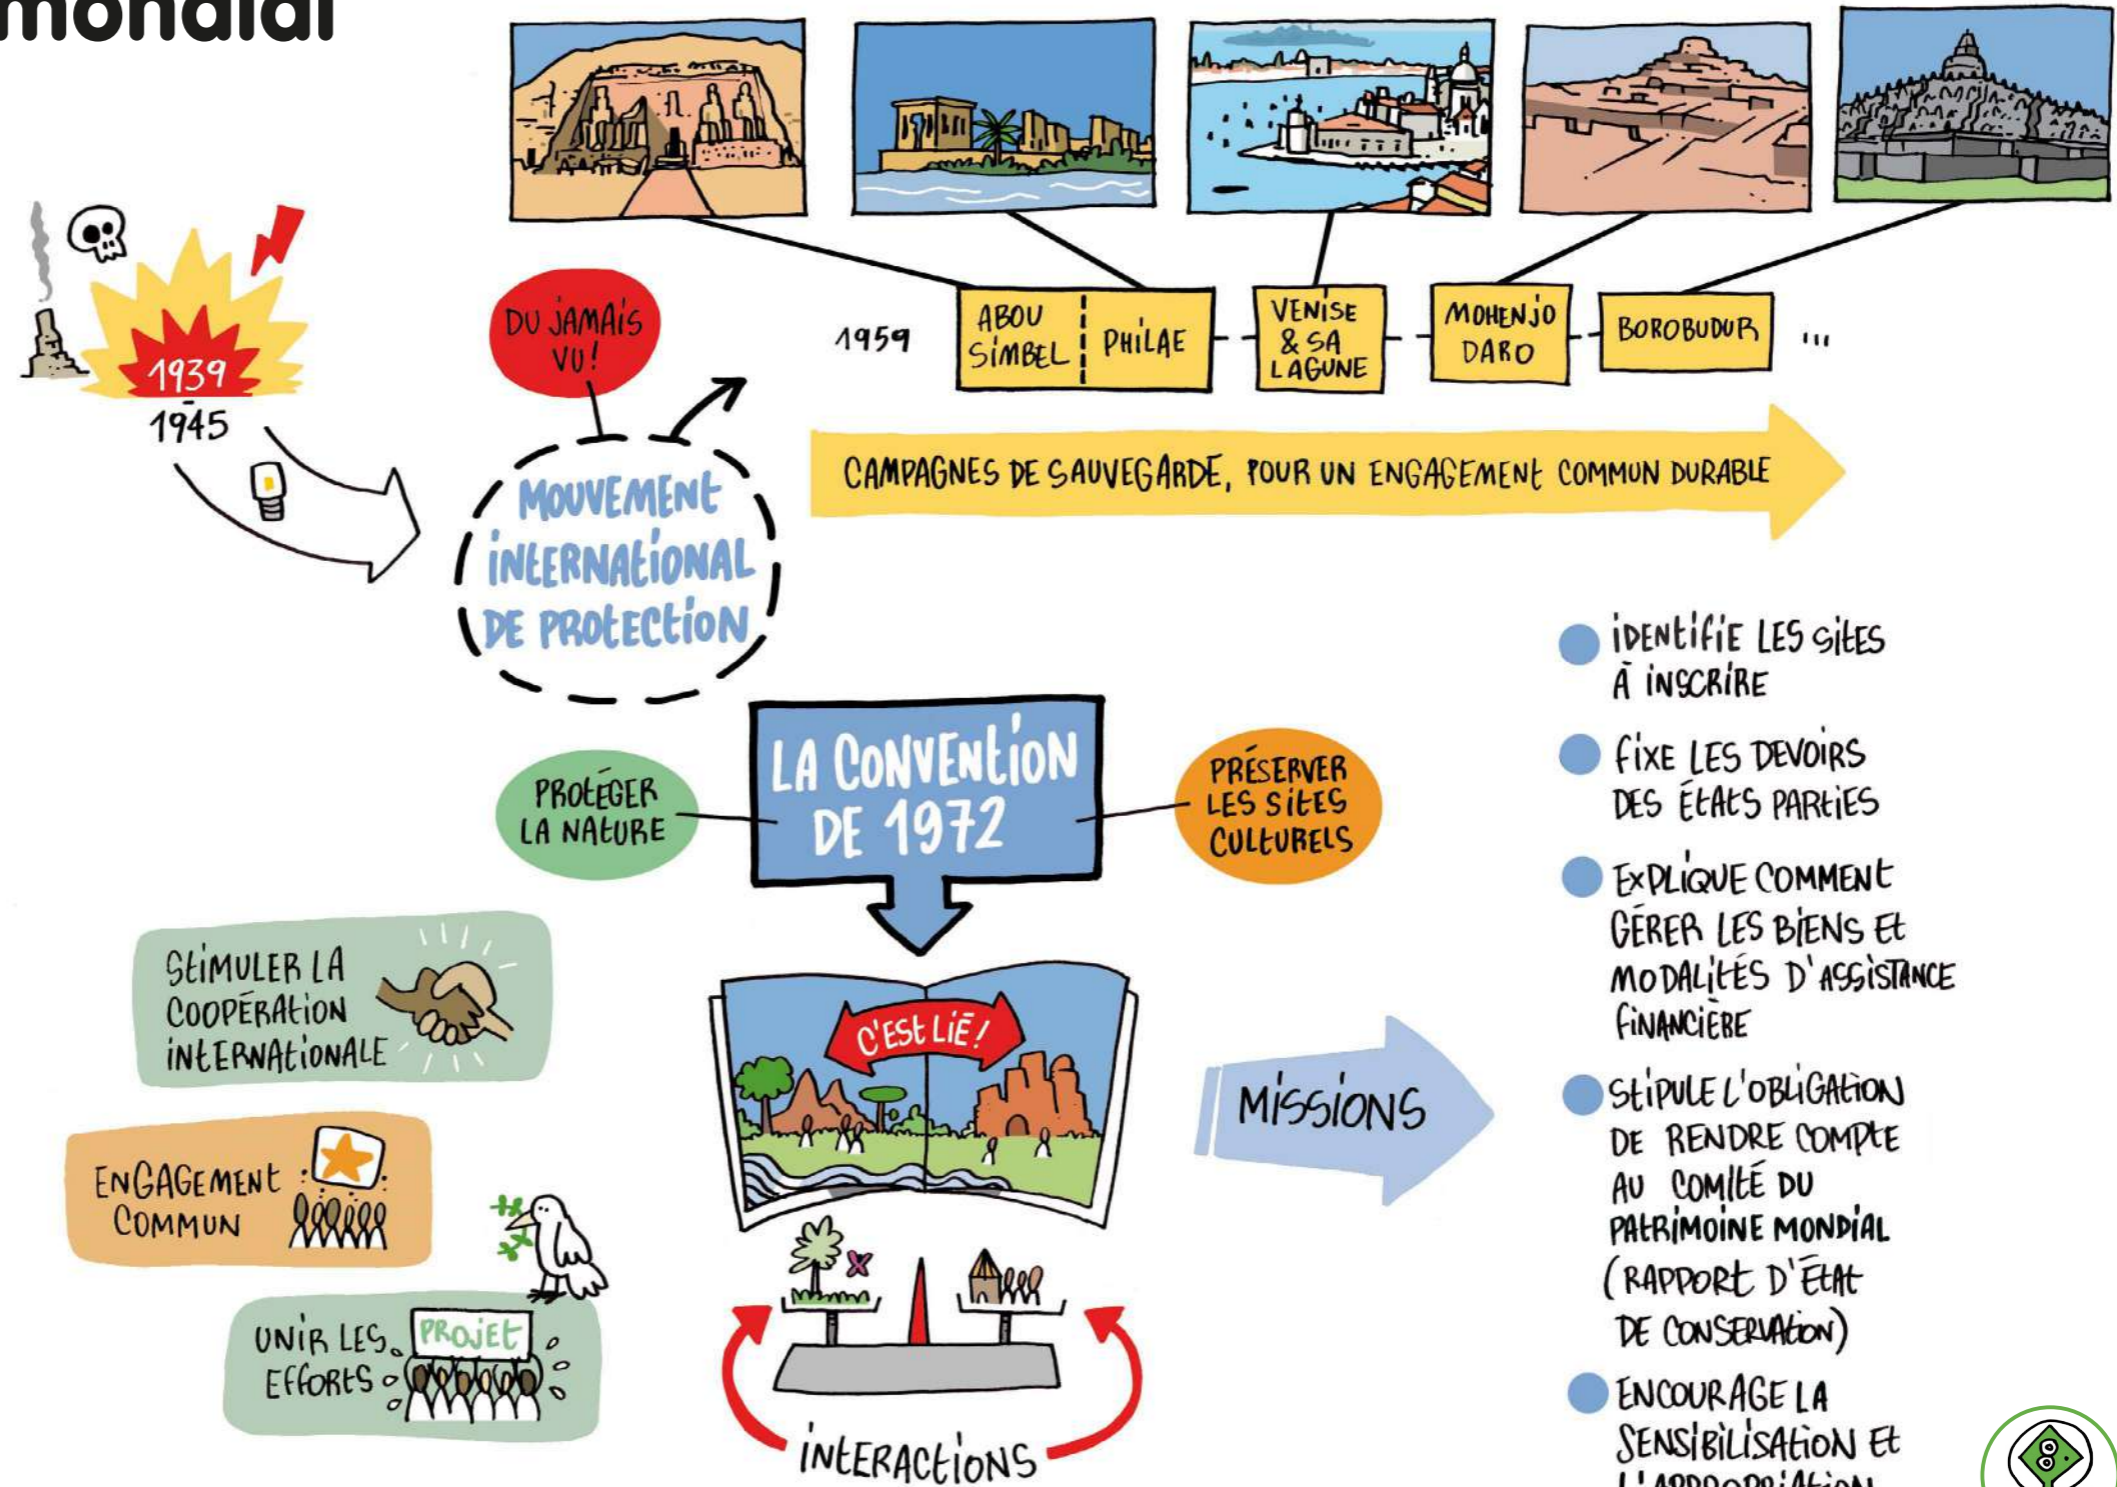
mondial

1939
1945

DU JAMAIS VU!

MOUVEMENT INTERNATIONAL DE PROTECTION

1959 ABOU SIMBEL PHILAE - VENISE & SA LAGUNE - MOHENJO DARO - BOROBUDUR ...

CAMPAGNES DE SAUVEGARDE, POUR UN ENGAGEMENT COMMUN DURABLE

PROTÉGER LA NATURE

LA CONVENTION DE 1972

PRÉSERVER LES SITES CULTURELS

STIMULER LA COOPÉRATION INTERNATIONALE

ENGAGEMENT COMMUN

UNIR LES EFFORTS

PROJET

C'EST LIÉ!

INTERACTIONS

MISSIONS

IDENTIFIE LES SITES À INSCRIRE

FIXE LES DEVOIRS DES ÉTATS PARTIES

EXPLIQUE COMMENT GÉRER LES BIENS ET MODALITÉS D'ASSISTANCE FINANCIÈRE

STIPULE L'OBLIGATION DE RENDRE COMPTE AU COMITÉ DU PATRIMOINE MONDIAL (RAPPORT D'ÉTAT DE CONSERVATION)

ENCOURAGE LA SENSIBILISATION ET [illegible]